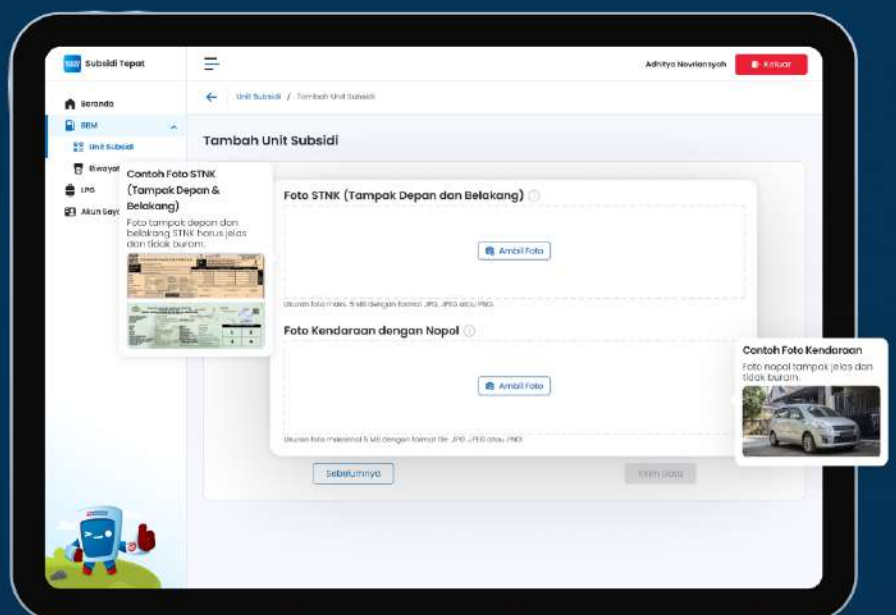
Subsidi Tepat

Beranda
BBM
Unit Subsidi
Riwayat
LPG
Akun Saya

Adhitya Novriansyah
Keluar

Unit Subsidi / Tambah Unit Subsidi

Tambah Unit Subsidi

Contoh Foto STNK (Tampak Depan & Belakang)
Foto tampak depan dan belakang STNK harus jelas dan tidak buram.

Foto STNK (Tampak Depan dan Belakang)

Ambil Foto

Ukuran foto maks. 5 MB dengan format JPG, JPEG atau PNG

Foto Kendaraan dengan Nopol

Ambil Foto

Ukuran foto maksimal 5 MB dengan format file JPG, JPEG atau PNG

Contoh Foto Kendaraan
Foto nopol tampak jelas dan tidak buram.

Sebelumnya

Kirim Data